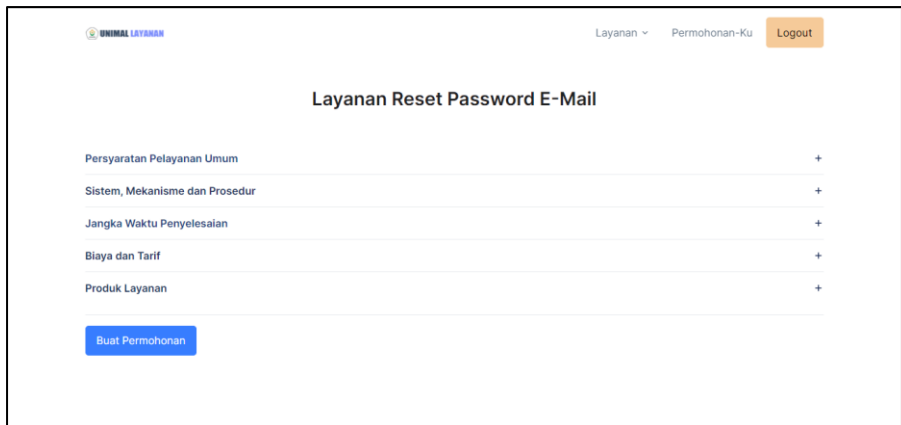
UNIMAL LAYANAN

Layanan ⌄ Permohonan-Ku Logout

Layanan Reset Password E-Mail

Persyaratan Pelayanan Umum +

Sistem, Mekanisme dan Prosedur +

Jangka Waktu Penyelesaian +

Biaya dan Tarif +

Produk Layanan +

Buat Permohonan